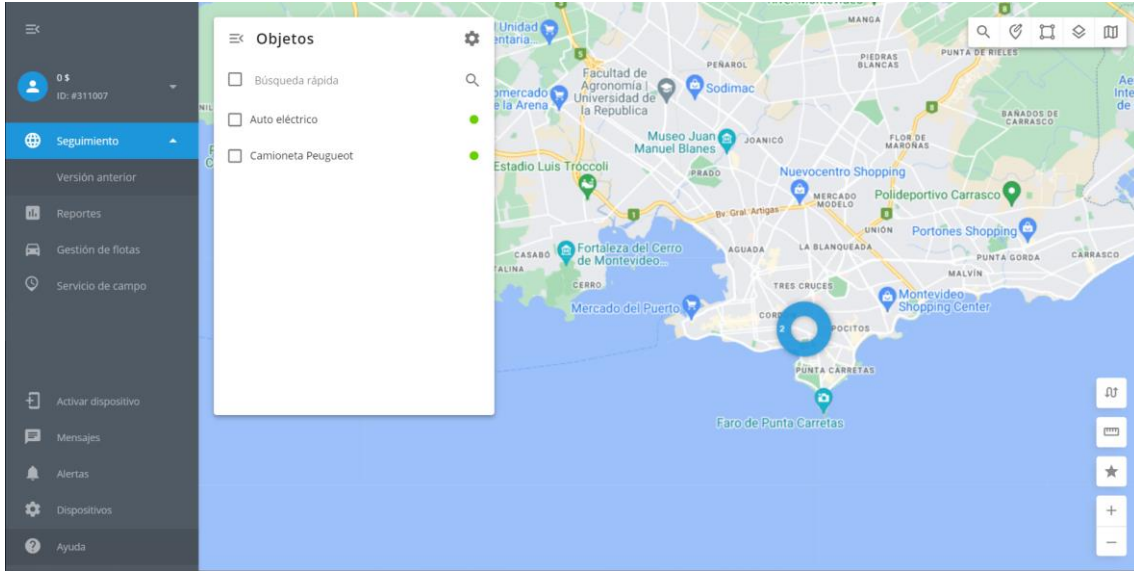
0 $
ID: #311007

Seguimiento

Versión anterior

Reportes

Gestión de flotas

Servicio de campo

Activar dispositivo

Mensajes

Alertas

Dispositivos

Ayuda

Objetos

Búsqueda rápida

Auto eléctrico

Camioneta Peugueot

Unidad entaria

MANGA

PIEDRAS BLANCAS

PUNTA DE RIELES

PEÑAROL

Facultad de Agronomía | Universidad de la Republica

omercado e la Arena

Sodimac

BAÑADOS DE CARRASCO

Museo Juan Manuel Blanes

JOANICÓ

FLOR DE MAROÑAS

Estadio Luis Tróccoli

PRADO

Nuevocentro Shopping

MERCADO MODELO

Polideportivo Carrasco

Bv. Gral. Artigas

UNIÓN

Portones Shopping

CASABÓ

Fortaleza del Cerro de Montevideo...

AGUADA

LA BLANQUEADA

PUNTA GORDA

CARRASCO

ALINA

CERRO

TRES CRUCES

MALVÍN

Mercado del Puerto

Montevideo Shopping Center

CORD

POCITOS

2

PUNTA CARRETAS

Faro de Punta Carretas